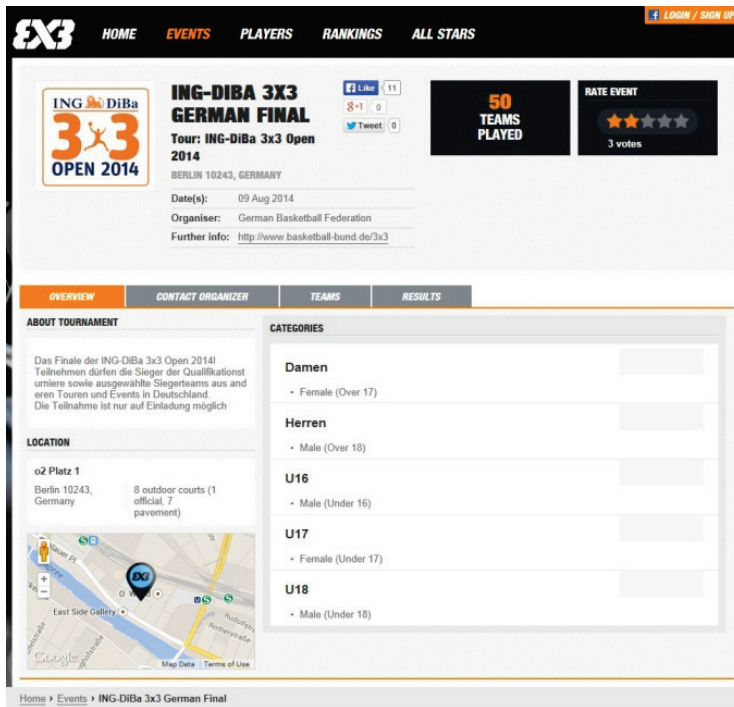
3X3 HOME EVENTS PLAYERS RANKINGS ALL STARS

LOGIN / SIGN UP

ING DiBa 3x3 OPEN 2014

ING-DIBA 3X3 GERMAN FINAL

Like 11

+1 0

Tweet 0

Tour: ING-DiBa 3x3 Open 2014

BERLIN 10243, GERMANY

Date(s): 09 Aug 2014

Organiser: German Basketball Federation

Further info: http://www.basketball-bund.de/3x3

50 TEAMS PLAYED

RATE EVENT

3 votes

OVERVIEW CONTACT ORGANIZER TEAMS RESULTS

ABOUT TOURNAMENT

Das Finale der ING-DiBa 3x3 Open 2014! Teilnehmen dürfen die Sieger der Qualifikationst urniere sowie ausgewählte Siegerteams aus and eren Touren und Events in Deutschland. Die Teilnahme ist nur auf Einladung möglich

LOCATION

o2 Platz 1

Berlin 10243, Germany

8 outdoor courts (1 official, 7 pavement)

East Side Gallery

Google

Map Data Terms of Use

CATEGORIES

Damen
• Female (Over 17)

Herren
• Male (Over 18)

U16
• Male (Under 16)

U17
• Female (Under 17)

U18
• Male (Under 18)

Home › Events › ING-DiBa 3x3 German Final